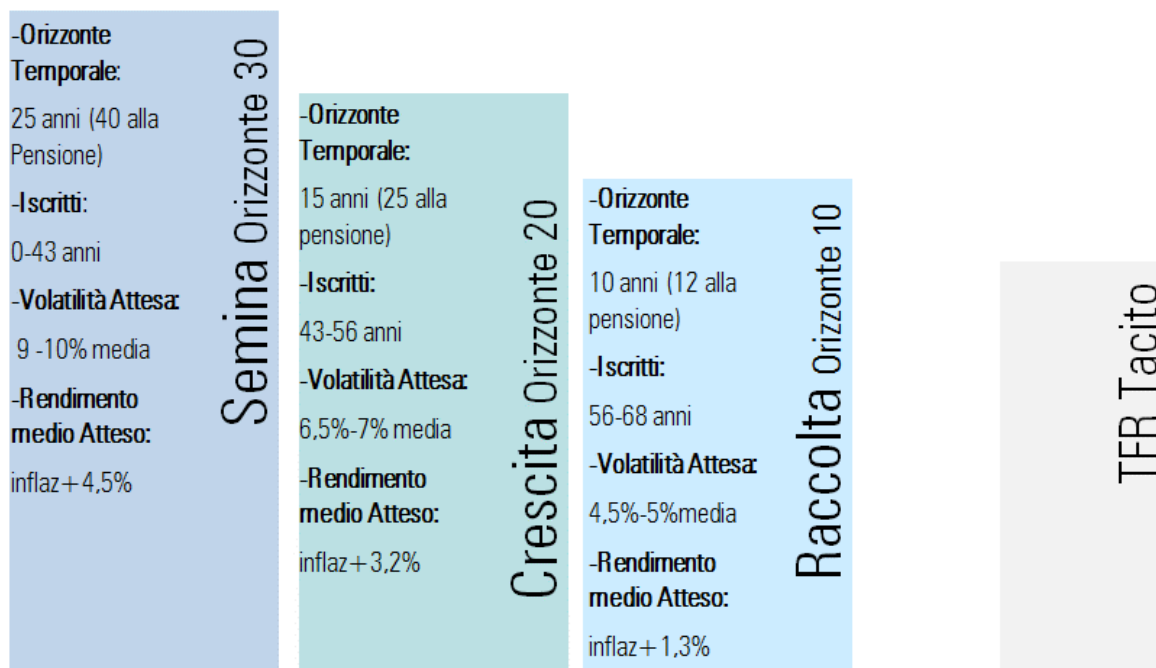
Semina Orizzonte 30

-Orizzonte Temporale:

25 anni (40 alla Pensione)

-Iscritti:

0-43 anni

-Volatilità Attesa:

9 -10% media

-Rendimento medio Atteso:

inflaz+4,5%

Crescita Orizzonte 20

-Orizzonte Temporale:

15 anni (25 alla pensione)

-Iscritti:

43-56 anni

-Volatilità Attesa:

6,5%-7% media

-Rendimento medio Atteso:

inflaz+3,2%

Raccolta Orizzonte 10

-Orizzonte Temporale:

10 anni (12 alla pensione)

-Iscritti:

56-68 anni

-Volatilità Attesa:

4,5%-5%media

-Rendimento medio Atteso:

inflaz+1,3%

TFR Tacito